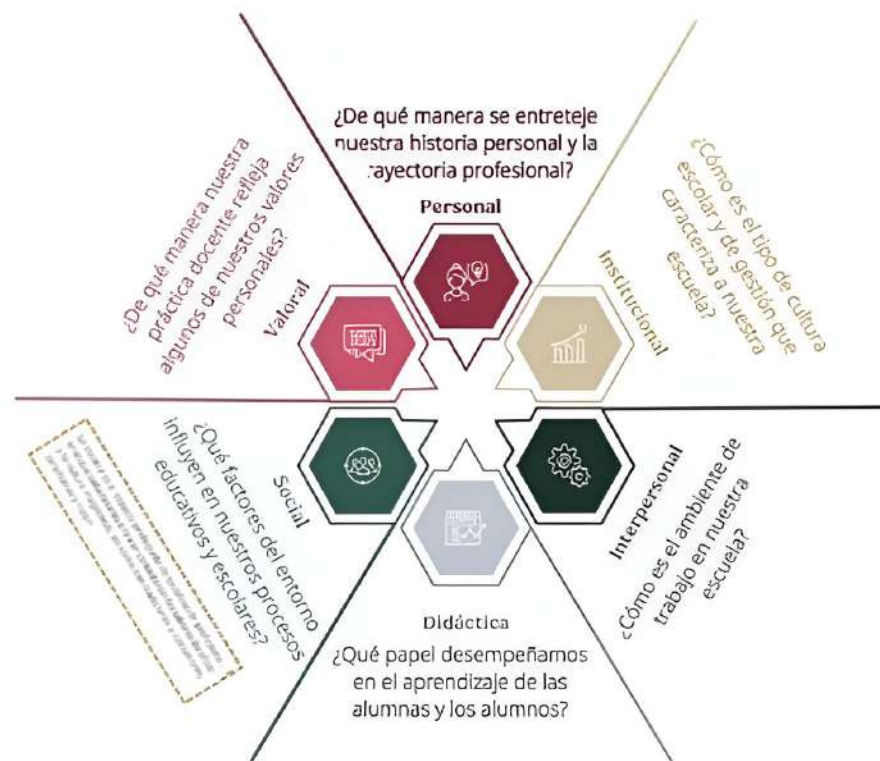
¿De qué manera se entreteje nuestra historia personal y la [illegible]ayectoria profesional?

Personal

¿Cómo es el tipo de cultura escolar y de gestión que caracteriza a nuestra escuela?

Institucional

Interpersonal

¿Cómo es el ambiente de trabajo en nuestra escuela?

Didáctica

¿Qué papel desempeñamos en el aprendizaje de las alumnas y los alumnos?

Social

¿Qué factores del entorno influyen en nuestros procesos educativos y escolares?

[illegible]

Valoral

¿De qué manera nuestra práctica docente refleja algunos de nuestros valores personales?